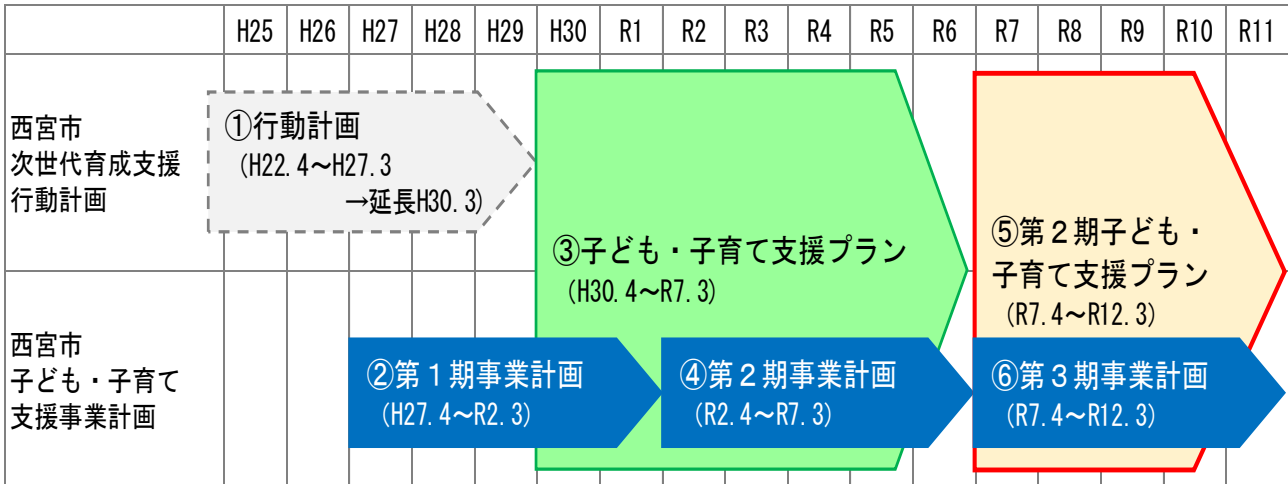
| | H25 | H26 | H27 | H28 | H29 | H30 | R1 | R2 | R3 | R4 | R5 | R6 | R7 | R8 | R9 | R10 | R11 |
|---|---|---|---|---|---|---|---|---|---|---|---|---|---|---|---|---|---|

西宮市
次世代育成支援
行動計画

①行動計画
(H22.4～H27.3
→延長H30.3)

③子ども・子育て支援プラン
(H30.4～R7.3)

⑤第２期子ども・子育て支援プラン
(R7.4～R12.3)

西宮市
子ども・子育て
支援事業計画

②第１期事業計画
(H27.4～R2.3)

④第２期事業計画
(R2.4～R7.3)

⑥第３期事業計画
(R7.4～R12.3)